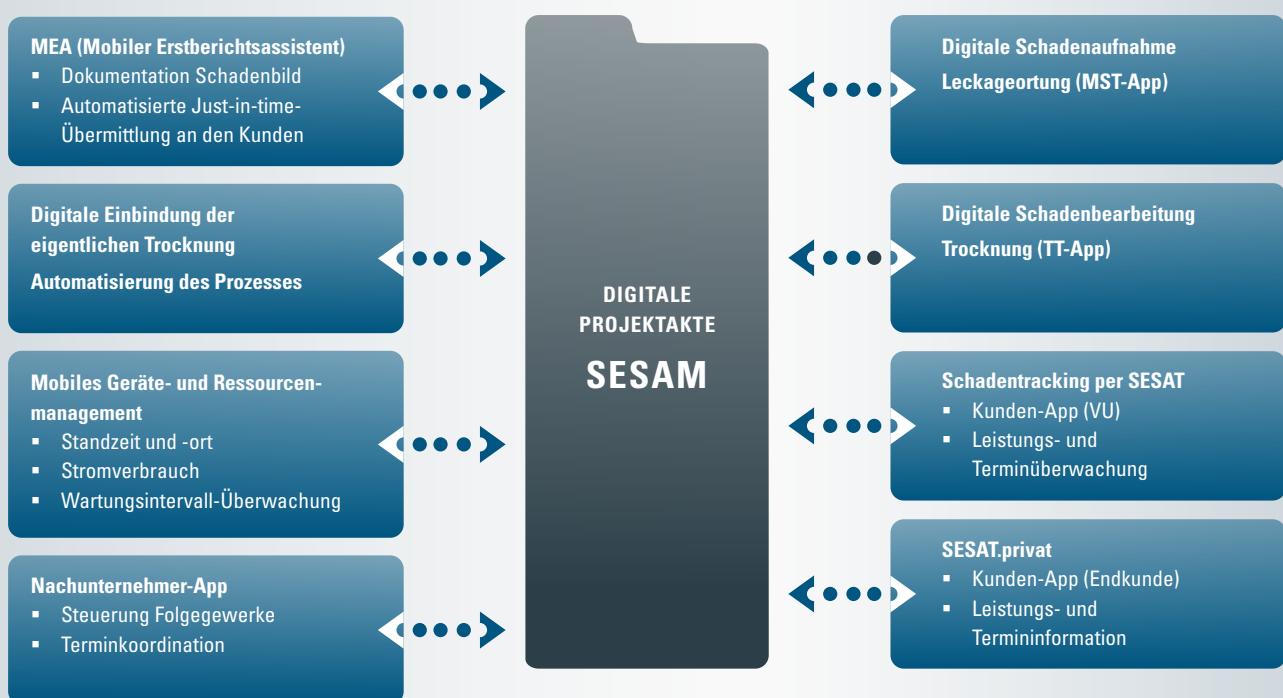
MEA (Mobiler Erstberichtsassistent)
- Dokumentation Schadenbild
- Automatisierte Just-in-time-Übermittlung an den Kunden

Digitale Einbindung der eigentlichen Trocknung

Automatisierung des Prozesses

Mobiles Geräte- und Ressourcenmanagement
- Standzeit und -ort
- Stromverbrauch
- Wartungsintervall-Überwachung

Nachunternehmer-App
- Steuerung Folgegewerke
- Terminkoordination

DIGITALE PROJEKTAKTE

SESAM

Digitale Schadenaufnahme

Leckageortung (MST-App)

Digitale Schadenbearbeitung

Trocknung (TT-App)

Schadentracking per SESAT
- Kunden-App (VU)
- Leistungs- und Terminüberwachung

SESAT.privat
- Kunden-App (Endkunde)
- Leistungs- und Termininformation